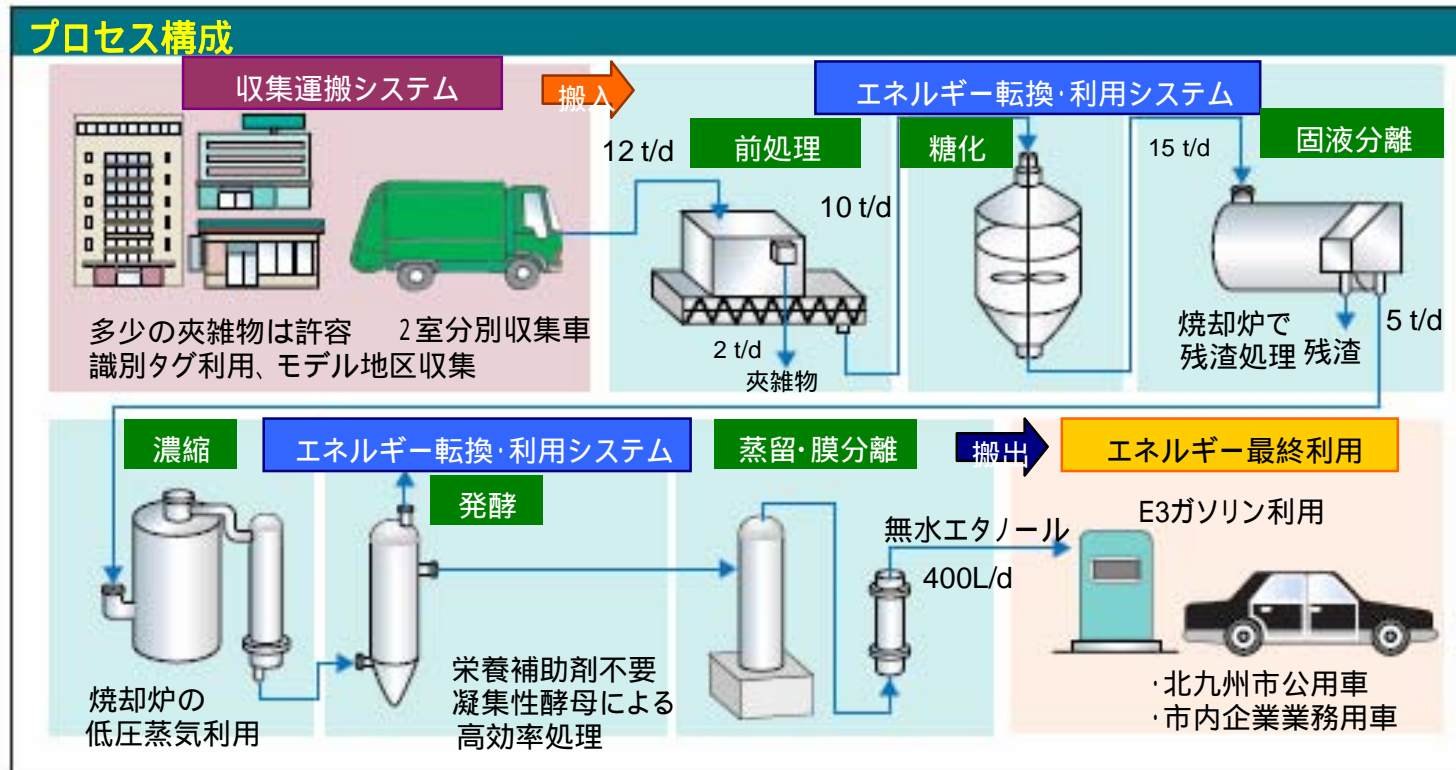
プロセス構成

収集運搬システム

搬入

エネルギー転換·利用システム

12 t/d

前処理

糖化

15 t/d

固液分離

10 t/d

多少の夾雑物は許容
識別タグ利用、モデル地区収集

2室分別収集車

2 t/d
夾雑物

焼却炉で
残渣処理

残渣

5 t/d

濃縮

エネルギー転換·利用システム

発酵

蒸留·膜分離

搬出

エネルギー最終利用

無水エタノール

400L/d

E3ガソリン利用

焼却炉の
低圧蒸気利用

栄養補助剤不要
凝集性酵母による
高効率処理

·北九州市公用車
·市内企業業務用車